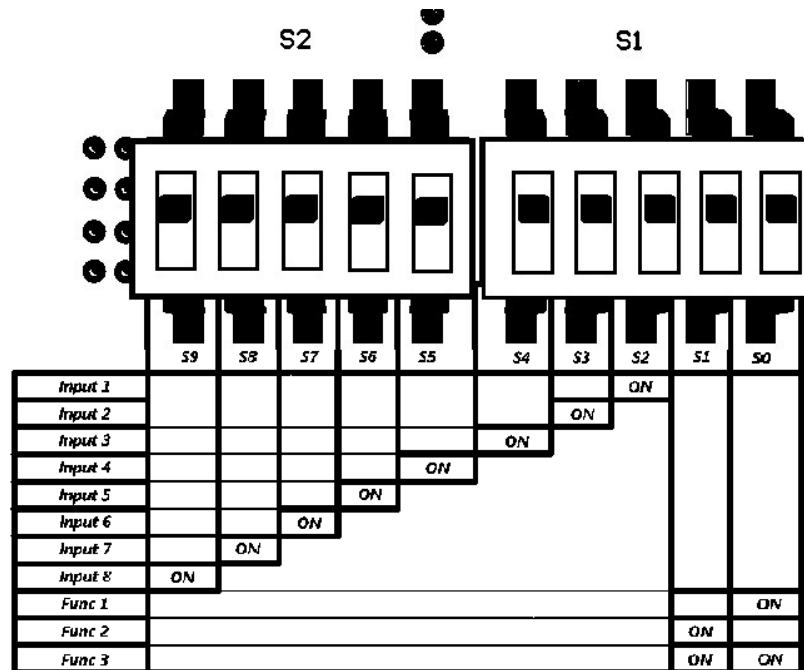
S2

S1

| | S9 | S8 | S7 | S6 | S5 | S4 | S3 | S2 | S1 | S0 |
|---|---|---|---|---|---|---|---|---|---|---|
| Input 1 | | | | | | | | ON | | |
| Input 2 | | | | | | | ON | | | |
| Input 3 | | | | | | ON | | | | |
| Input 4 | | | | | ON | | | | | |
| Input 5 | | | | ON | | | | | | |
| Input 6 | | | ON | | | | | | | |
| Input 7 | | ON | | | | | | | | |
| Input 8 | ON | | | | | | | | | |
| Func 1 | | | | | | | | | | ON |
| Func 2 | | | | | | | | | ON | |
| Func 3 | | | | | | | | | ON | ON |